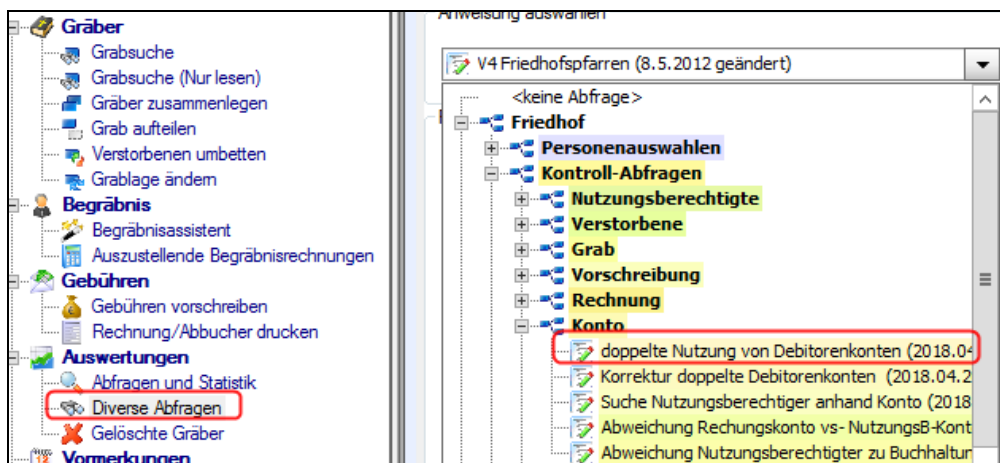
Gräber
Grabsuche
Grabsuche (Nur lesen)
Gräber zusammenlegen
Grab aufteilen
Verstorbenen umbetten
Grablage ändern
Begräbnis
Begräbnisassistent
Auszustellende Begräbnisrechnungen
Gebühren
Gebühren vorschreiben
Rechnung/Abbucher drucken
Auswertungen
Abfragen und Statistik
Diverse Abfragen
Gelöschte Gräber
Vormerkungen

Anweisung auswählen
V4 Friedhofspfarren (8.5.2012 geändert)
<keine Abfrage>
Friedhof
Personenauswahlen
Kontroll-Abfragen
Nutzungsberechtigte
Verstorbene
Grab
Vorschreibung
Rechnung
Konto
doppelte Nutzung von Debitorenkonten (2018.04
Korrektur doppelte Debitorenkonten (2018.04.2
Suche Nutzungsberechtiger anhand Konto (2018
Abweichung Rechungskonto vs- NutzungsB-Kont
Abweichung Nutzungsberechtigter zu Buchhaltun